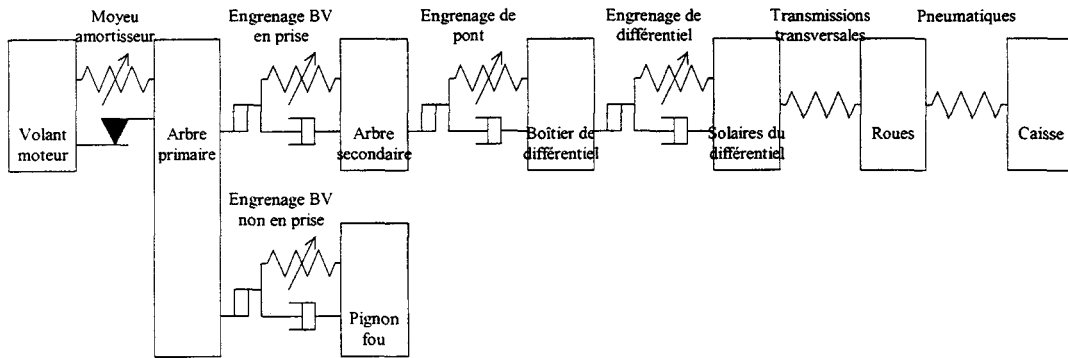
Moyeu amortisseur

Engrenage BV en prise

Engrenage de pont

Engrenage de différentiel

Transmissions transversales

Pneumatiques

Volant moteur

Arbre primaire

Arbre secondaire

Boîtier de différentiel

Solaires du différentiel

Roues

Caisse

Engrenage BV non en prise

Pignon fou